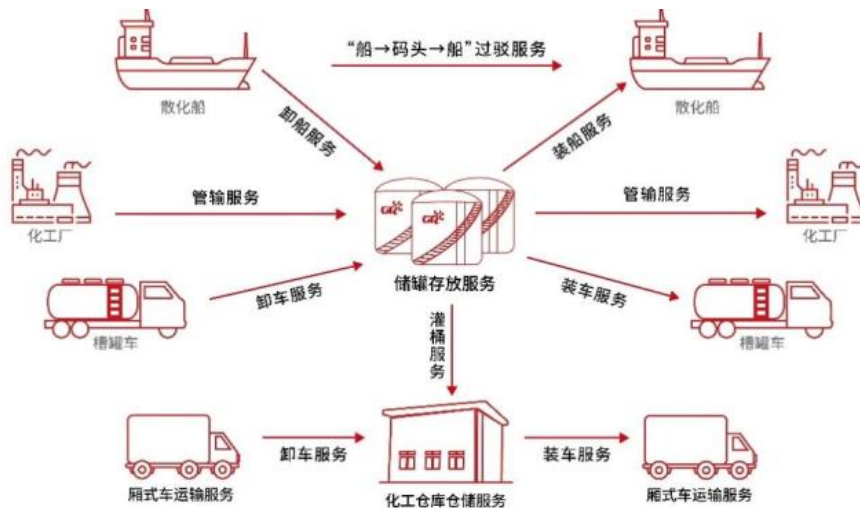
“船→码头→船”过驳服务

散化船

卸船服务

装船服务

散化船

管输服务

管输服务

化工厂

化工厂

储罐存放服务

卸车服务

装车服务

槽罐车

槽罐车

灌桶服务

厢式车运输服务

卸车服务

化工仓库仓储服务

装车服务

厢式车运输服务